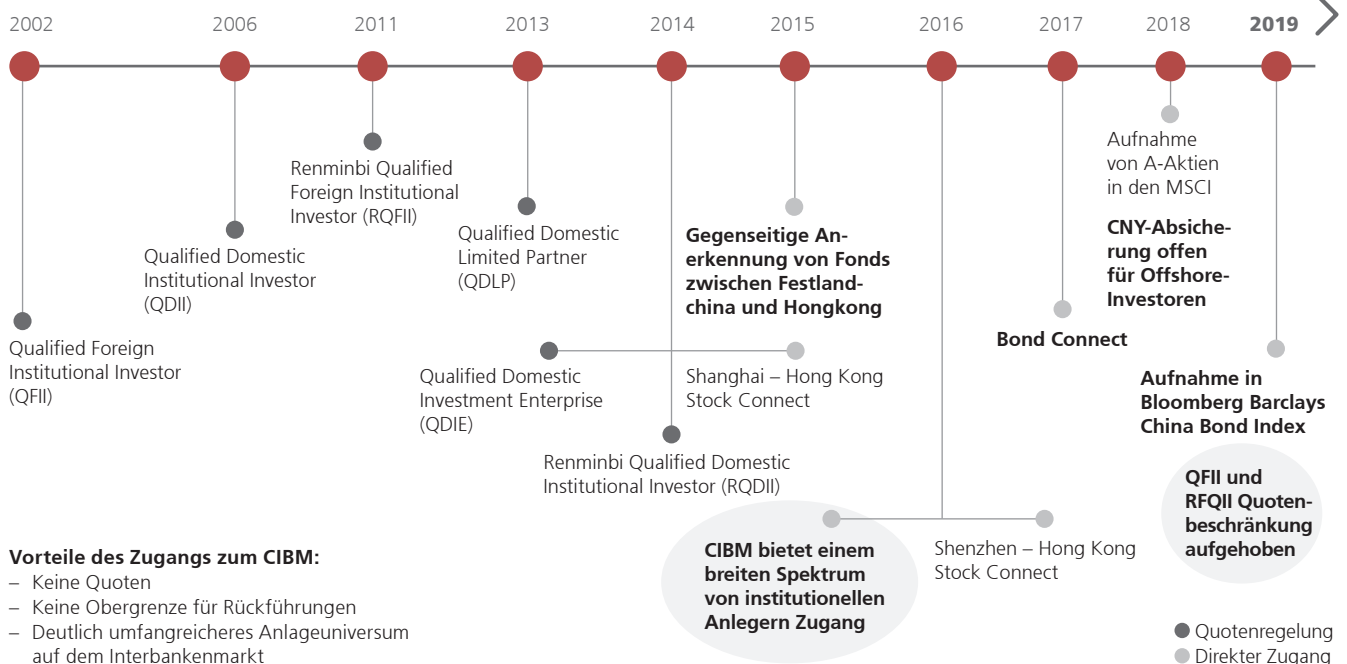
2002 2006 2011 2013 2014 2015 2016 2017 2018 **2019**

Qualified Foreign Institutional Investor (QFII)

Qualified Domestic Institutional Investor (QDII)

Renminbi Qualified Foreign Institutional Investor (RQFII)

Qualified Domestic Limited Partner (QDLP)

Qualified Domestic Investment Enterprise (QDIE)

Renminbi Qualified Domestic Institutional Investor (RQDII)

**Gegenseitige Anerkennung von Fonds zwischen Festlandchina und Hongkong**

Shanghai – Hong Kong Stock Connect

**CIBM bietet einem breiten Spektrum von institutionellen Anlegern Zugang**

Shenzhen – Hong Kong Stock Connect

**Bond Connect**

Aufnahme von A-Aktien in den MSCI

**CNY-Absicherung offen für Offshore-Investoren**

**Aufnahme in Bloomberg Barclays China Bond Index**

**QFII und RFQII Quotenbeschränkung aufgehoben**

**Vorteile des Zugangs zum CIBM:**
– Keine Quoten
– Keine Obergrenze für Rückführungen
– Deutlich umfangreicheres Anlageuniversum auf dem Interbankenmarkt

Quotenregelung
Direkter Zugang